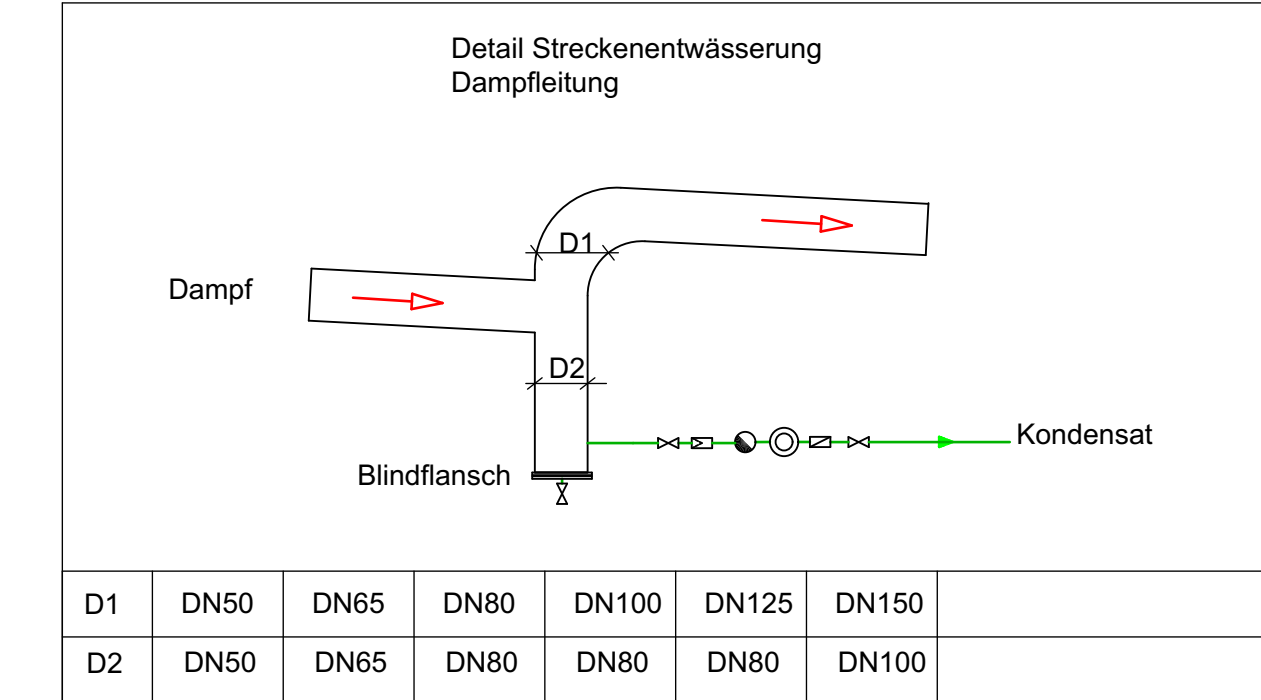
Detail Streckenentwässerung
Dampfleitung

Dampf

D1

D2

Kondensat

Blindflansch

| D1 | DN50 | DN65 | DN80 | DN100 | DN125 | DN150 | |
|---|---|---|---|---|---|---|---|
| D2 | DN50 | DN65 | DN80 | DN80 | DN80 | DN100 | |